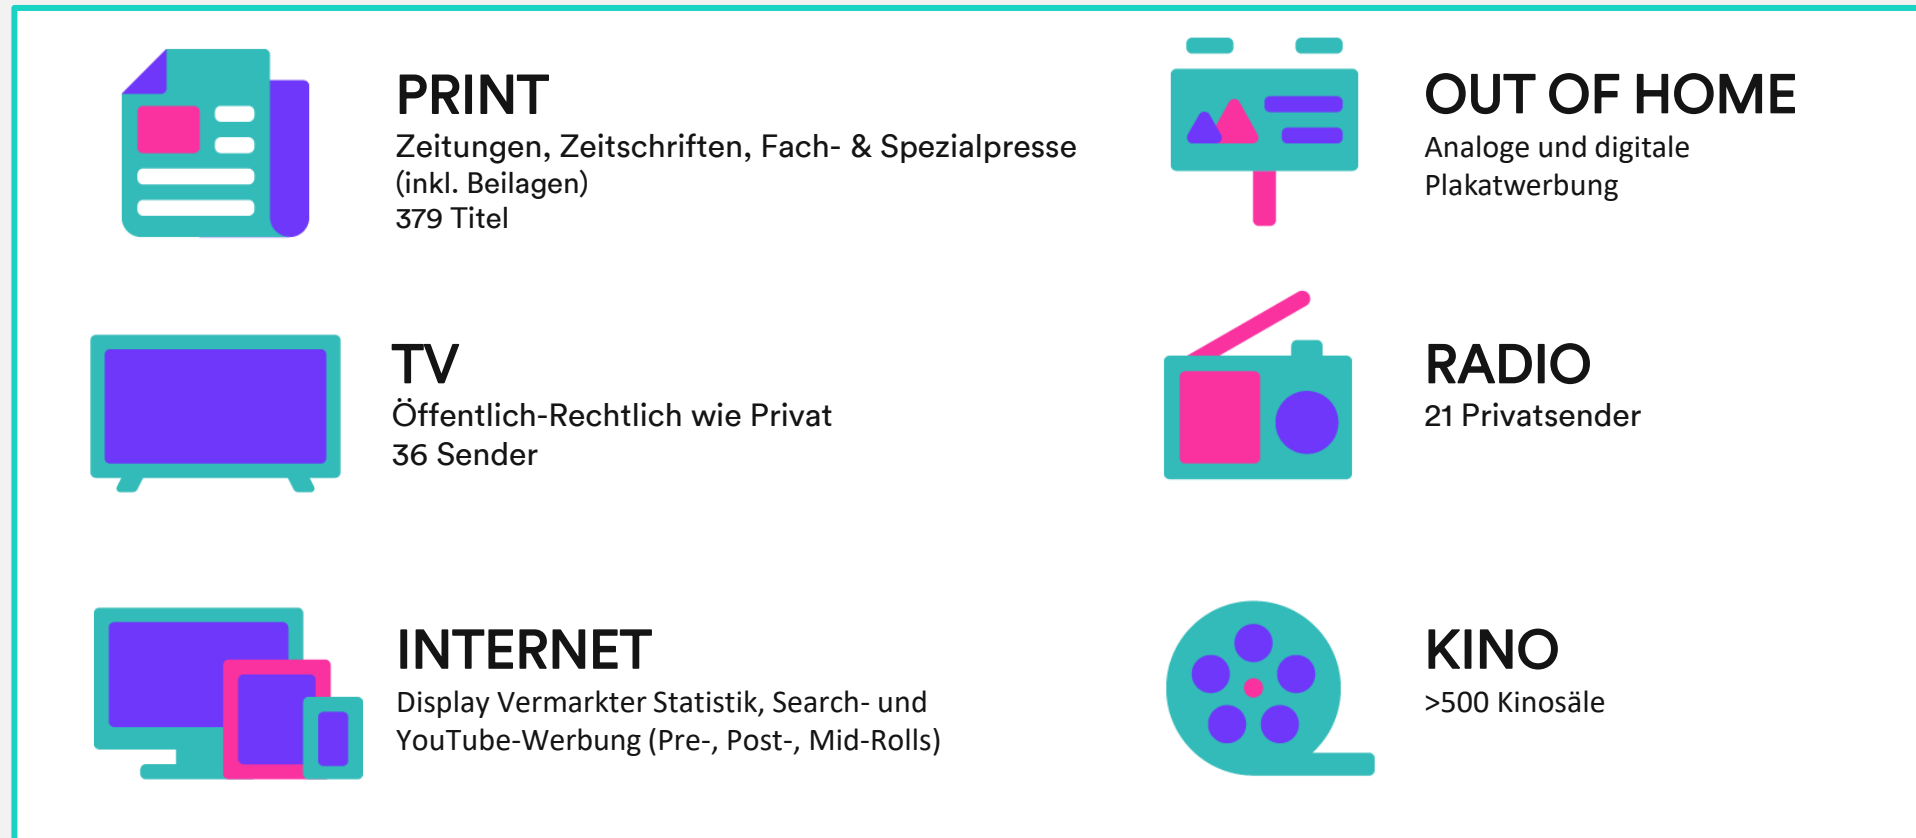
PRINT
Zeitungen, Zeitschriften, Fach- & Spezialpresse (inkl. Beilagen)
379 Titel

OUT OF HOME
Analoge und digitale Plakatwerbung

TV
Öffentlich-Rechtlich wie Privat
36 Sender

RADIO
21 Privatsender

INTERNET
Display Vermarkter Statistik, Search- und YouTube-Werbung (Pre-, Post-, Mid-Rolls)

KINO
>500 Kinosäle